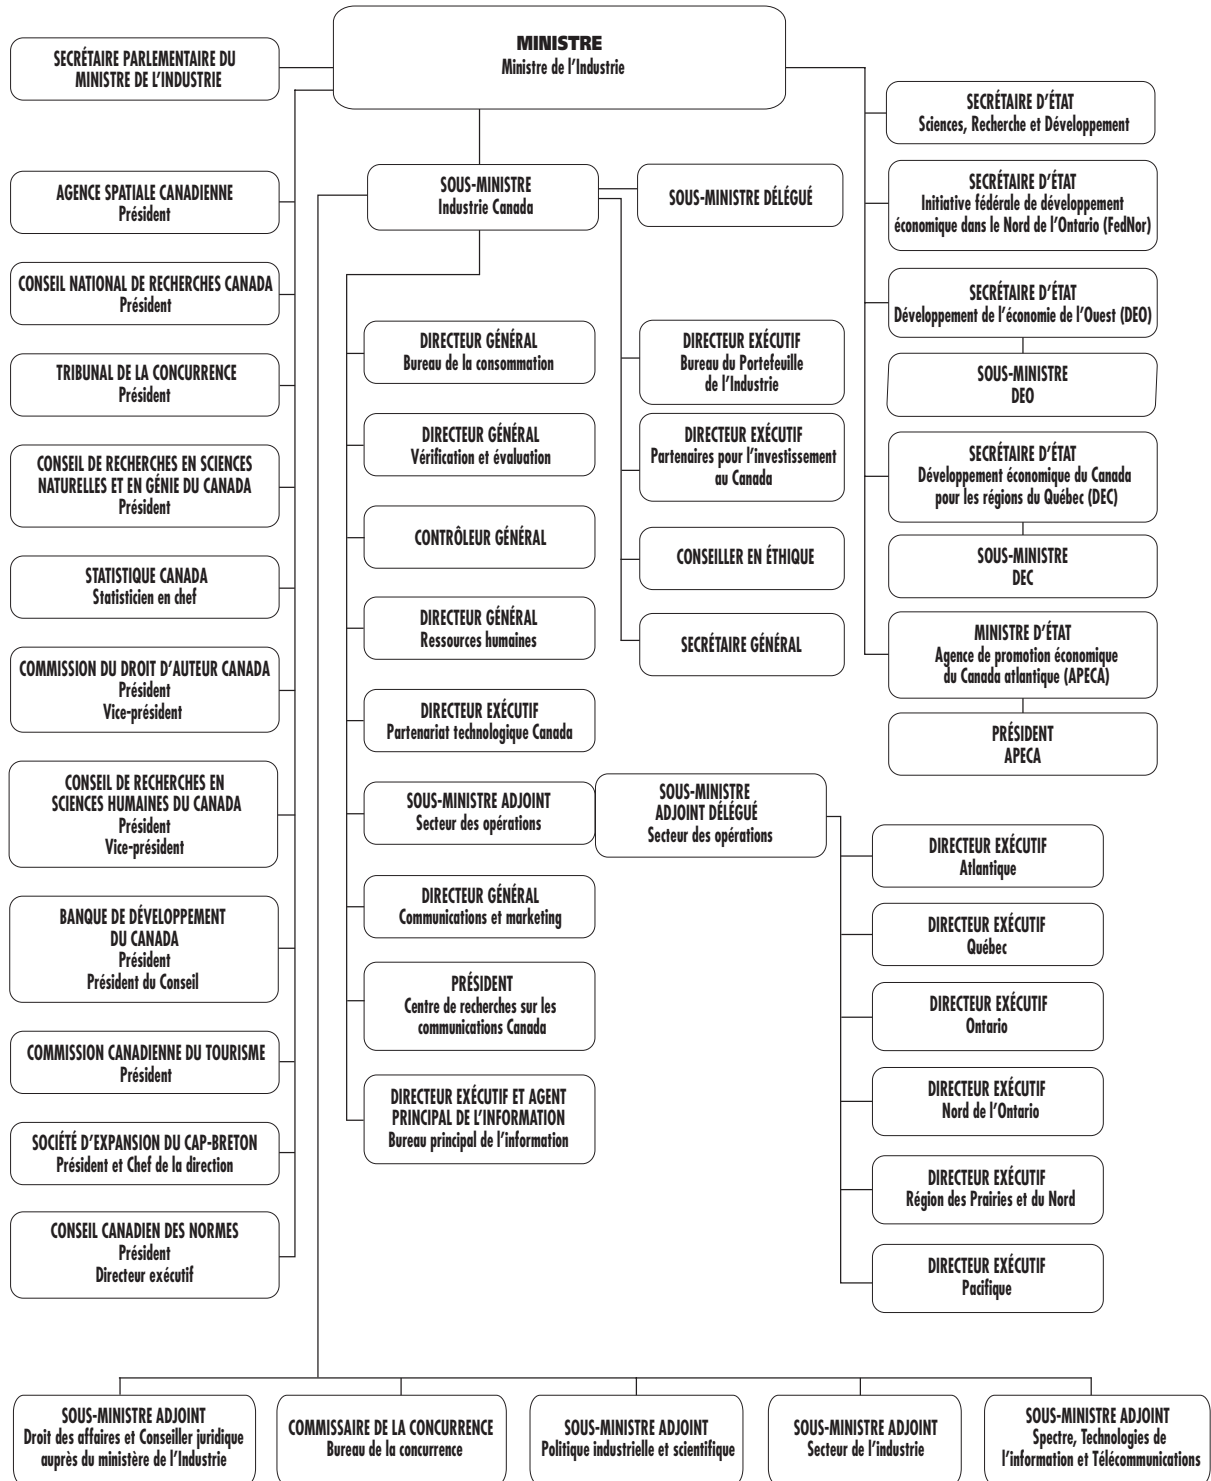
MINISTRE
Ministre de l'Industrie

SECRÉTAIRE PARLEMENTAIRE DU MINISTRE DE L'INDUSTRIE

AGENCE SPATIALE CANADIENNE
Président

CONSEIL NATIONAL DE RECHERCHES CANADA
Président

TRIBUNAL DE LA CONCURRENCE
Président

CONSEIL DE RECHERCHES EN SCIENCES NATURELLES ET EN GÉNIE DU CANADA
Président

STATISTIQUE CANADA
Statisticien en chef

COMMISSION DU DROIT D'AUTEUR CANADA
Président
Vice-président

CONSEIL DE RECHERCHES EN SCIENCES HUMAINES DU CANADA
Président
Vice-président

BANQUE DE DÉVELOPPEMENT DU CANADA
Président
Président du Conseil

COMMISSION CANADIENNE DU TOURISME
Président

SOCIÉTÉ D'EXPANSION DU CAP-BRETON
Président et Chef de la direction

CONSEIL CANADIEN DES NORMES
Président
Directeur exécutif

SOUS-MINISTRE
Industrie Canada

SOUS-MINISTRE DÉLÉGUÉ

DIRECTEUR GÉNÉRAL
Bureau de la consommation

DIRECTEUR GÉNÉRAL
Vérification et évaluation

CONTRÔLEUR GÉNÉRAL

DIRECTEUR GÉNÉRAL
Ressources humaines

DIRECTEUR EXÉCUTIF
Partenariat technologique Canada

SOUS-MINISTRE ADJOINT
Secteur des opérations

DIRECTEUR GÉNÉRAL
Communications et marketing

PRÉSIDENT
Centre de recherches sur les communications Canada

DIRECTEUR EXÉCUTIF ET AGENT PRINCIPAL DE L'INFORMATION
Bureau principal de l'information

DIRECTEUR EXÉCUTIF
Bureau du Portefeuille de l'Industrie

DIRECTEUR EXÉCUTIF
Partenaires pour l'investissement au Canada

CONSEILLER EN ÉTHIQUE

SECRÉTAIRE GÉNÉRAL

SOUS-MINISTRE ADJOINT DÉLÉGUÉ
Secteur des opérations

SECRÉTAIRE D'ÉTAT
Sciences, Recherche et Développement

SECRÉTAIRE D'ÉTAT
Initiative fédérale de développement économique dans le Nord de l'Ontario (FedNor)

SECRÉTAIRE D'ÉTAT
Développement de l'économie de l'Ouest (DEO)

SOUS-MINISTRE
DEO

SECRÉTAIRE D'ÉTAT
Développement économique du Canada pour les régions du Québec (DEC)

SOUS-MINISTRE
DEC

MINISTRE D'ÉTAT
Agence de promotion économique du Canada atlantique (APECA)

PRÉSIDENT
APECA

DIRECTEUR EXÉCUTIF
Atlantique

DIRECTEUR EXÉCUTIF
Québec

DIRECTEUR EXÉCUTIF
Ontario

DIRECTEUR EXÉCUTIF
Nord de l'Ontario

DIRECTEUR EXÉCUTIF
Région des Prairies et du Nord

DIRECTEUR EXÉCUTIF
Pacifique

SOUS-MINISTRE ADJOINT
Droit des affaires et Conseiller juridique auprès du ministère de l'Industrie

COMMISSAIRE DE LA CONCURRENCE
Bureau de la concurrence

SOUS-MINISTRE ADJOINT
Politique industrielle et scientifique

SOUS-MINISTRE ADJOINT
Secteur de l'industrie

SOUS-MINISTRE ADJOINT
Spectre, Technologies de l'information et Télécommunications